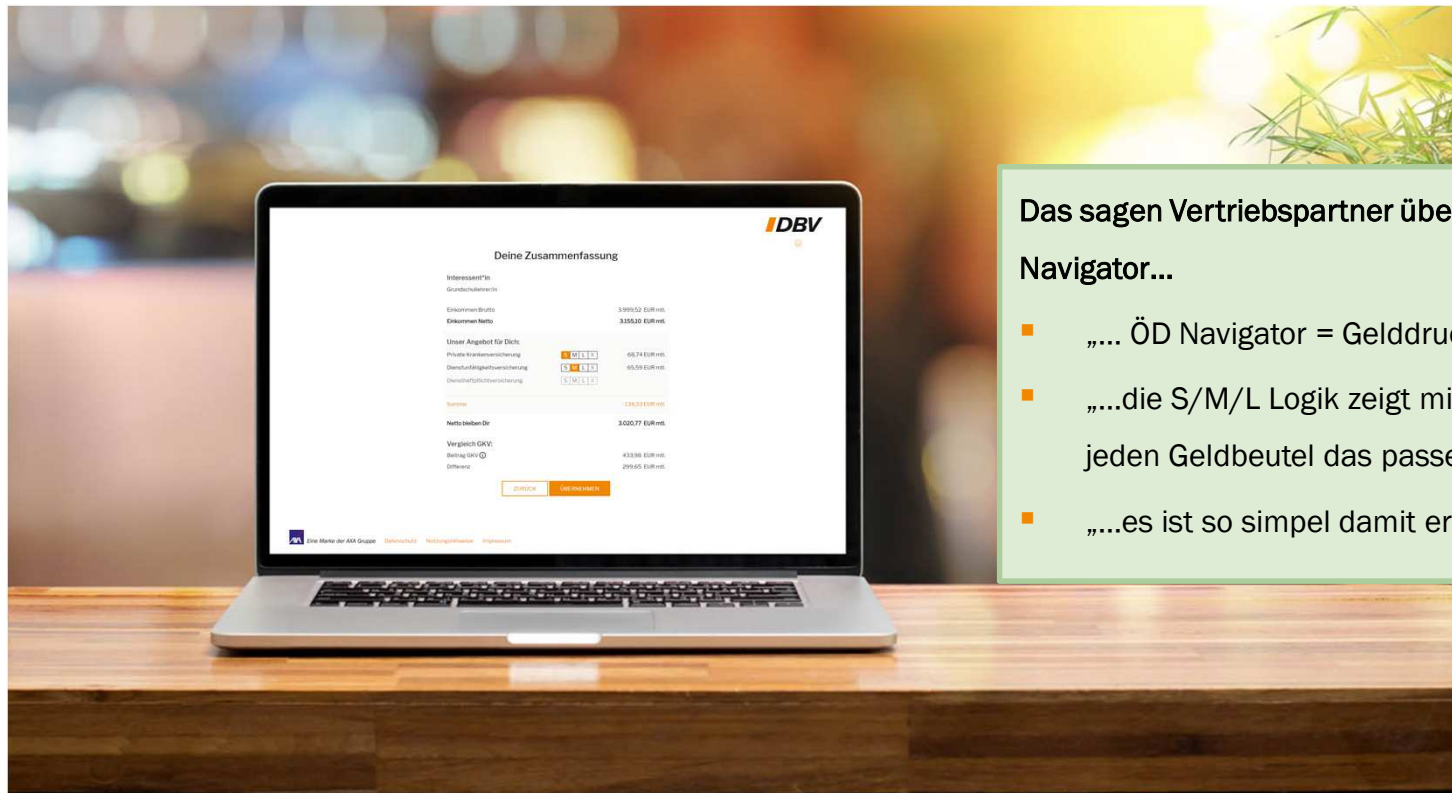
DBV

Deine Zusammenfassung

Interessent*in
Grundschullehrer/in

Einkommen Brutto 3.999,52 EUR mtl.
Einkommen Netto 3.155,10 EUR mtl.

Unser Angebot für Dich:
Private Krankenversicherung S M L X 68,74 EUR mtl.
Dienstunfähigkeitsversicherung S M L X 65,59 EUR mtl.
Diensthaftpflichtversicherung S M L X

Summe 134,33 EUR mtl.

Netto bleiben Dir 3.020,77 EUR mtl.

Vergleich GKV:
Beitrag GKV 433,98 EUR mtl.
Differenz 299,65 EUR mtl.

ZURÜCK ÜBERNEHMEN

Eine Marke der AXA Gruppe Datenschutz Nutzungshinweise Impressum

Das sagen Vertriebspartner übe
Navigator…

„… ÖD Navigator = Gelddru
„…die S/M/L Logik zeigt mi
jeden Geldbeutel das passe
„…es ist so simpel damit er